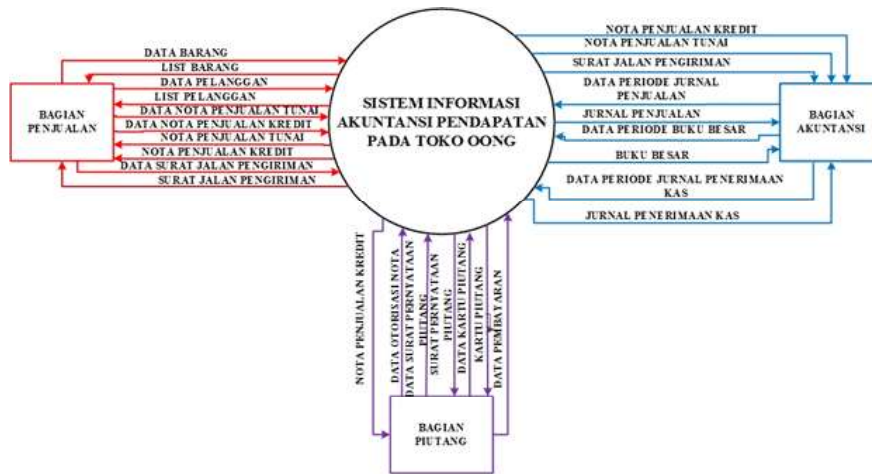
SISTEM INFORMASI AKUNTANSI PENDAPATAN PADA TOKO OONG

BAGIAN PENJUALAN

DATA BARANG
LIST BARANG
DATA PELANGGAN
LIST PELANGGAN
DATA NOTA PENJUALAN TUNAI
DATA NOTA PENJUALAN KREDIT
NOTA PENJUALAN TUNAI
NOTA PENJUALAN KREDIT
DATA SURAT JALAN PENGIRIMAN
SURAT JALAN PENGIRIMAN

BAGIAN AKUNTANSI

NOTA PENJUALAN KREDIT
NOTA PENJUALAN TUNAI
SURAT JALAN PENGIRIMAN
DATA PERIODE JURNAL PENJUALAN
JURNAL PENJUALAN
DATA PERIODE BUKU BESAR
BUKU BESAR
DATA PERIODE JURNAL PENERIMAAN KAS
JURNAL PENERIMAAN KAS

BAGIAN PIUTANG

NOTA PENJUALAN KREDIT
DATA OTORISASI NOTA
DATA SURAT PERNYATAAN PIUTANG
SURAT PERNYATAAN PIUTANG
DATA KARTU PIUTANG
KARTU PIUTANG
DATA PEMBAYARAN